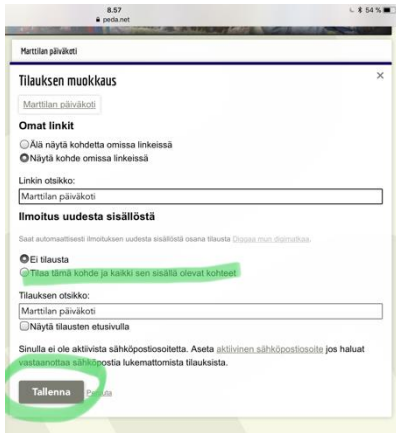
8.57
peda.net
54 %

Marttilan päiväkoti

Tilauksen muokkaus

Marttilan päiväkoti

Omat linkit

Älä näytä kohdetta omissa linkeissä
Näytä kohde omissa linkeissä

Linkin otsikko:
Marttilan päiväkoti

Ilmoitus uudesta sisällöstä

Saat automaattisesti ilmoituksen uudesta sisällöstä osana tilausta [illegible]

Ei tilausta
Tilaa tämä kohde ja kaikki sen sisällä olevat kohteet

Tilauksen otsikko:
Marttilan päiväkoti

Näytä tilausten etusivulla

Sinulla ei ole aktiivista sähköpostiosoitetta. Aseta aktiivinen sähköpostiosoite jos haluat vastaanottaa sähköpostia lukemattomista tilauksista.

Tallenna
Peruuta